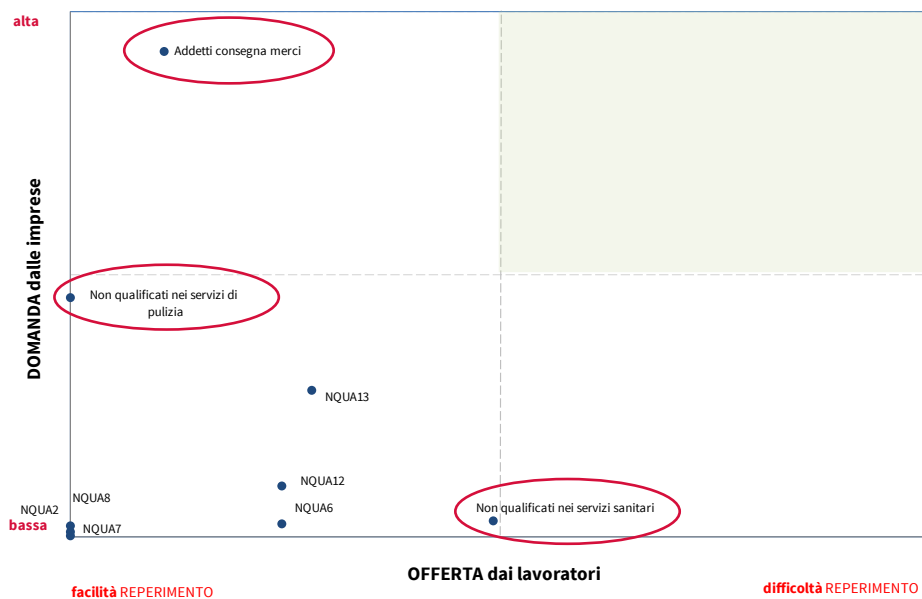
alta

Addetti consegna merci

DOMANDA dalle imprese

Non qualificati nei servizi di pulizia

NQUA13

NQUA12

NQUA8

NQUA6

Non qualificati nei servizi sanitari

NQUA2

bassa

NQUA7

OFFERTA dai lavoratori

facilità REPERIMENTO

difficoltà REPERIMENTO